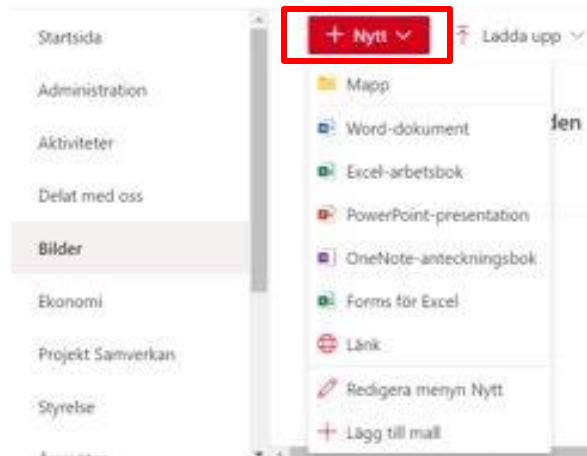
Startsida
Administration
Aktiviteter
Delat med oss
Bilder
Ekonomi
Projekt Samverkan
Styrelse
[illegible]

+ Nytt
Ladda upp

Mapp
Word-dokument
Excel-arbetsbok
PowerPoint-presentation
OneNote-anteckningsbok
Forms för Excel
Länk
Redigera menyn Nytt
Lägg till mall

den